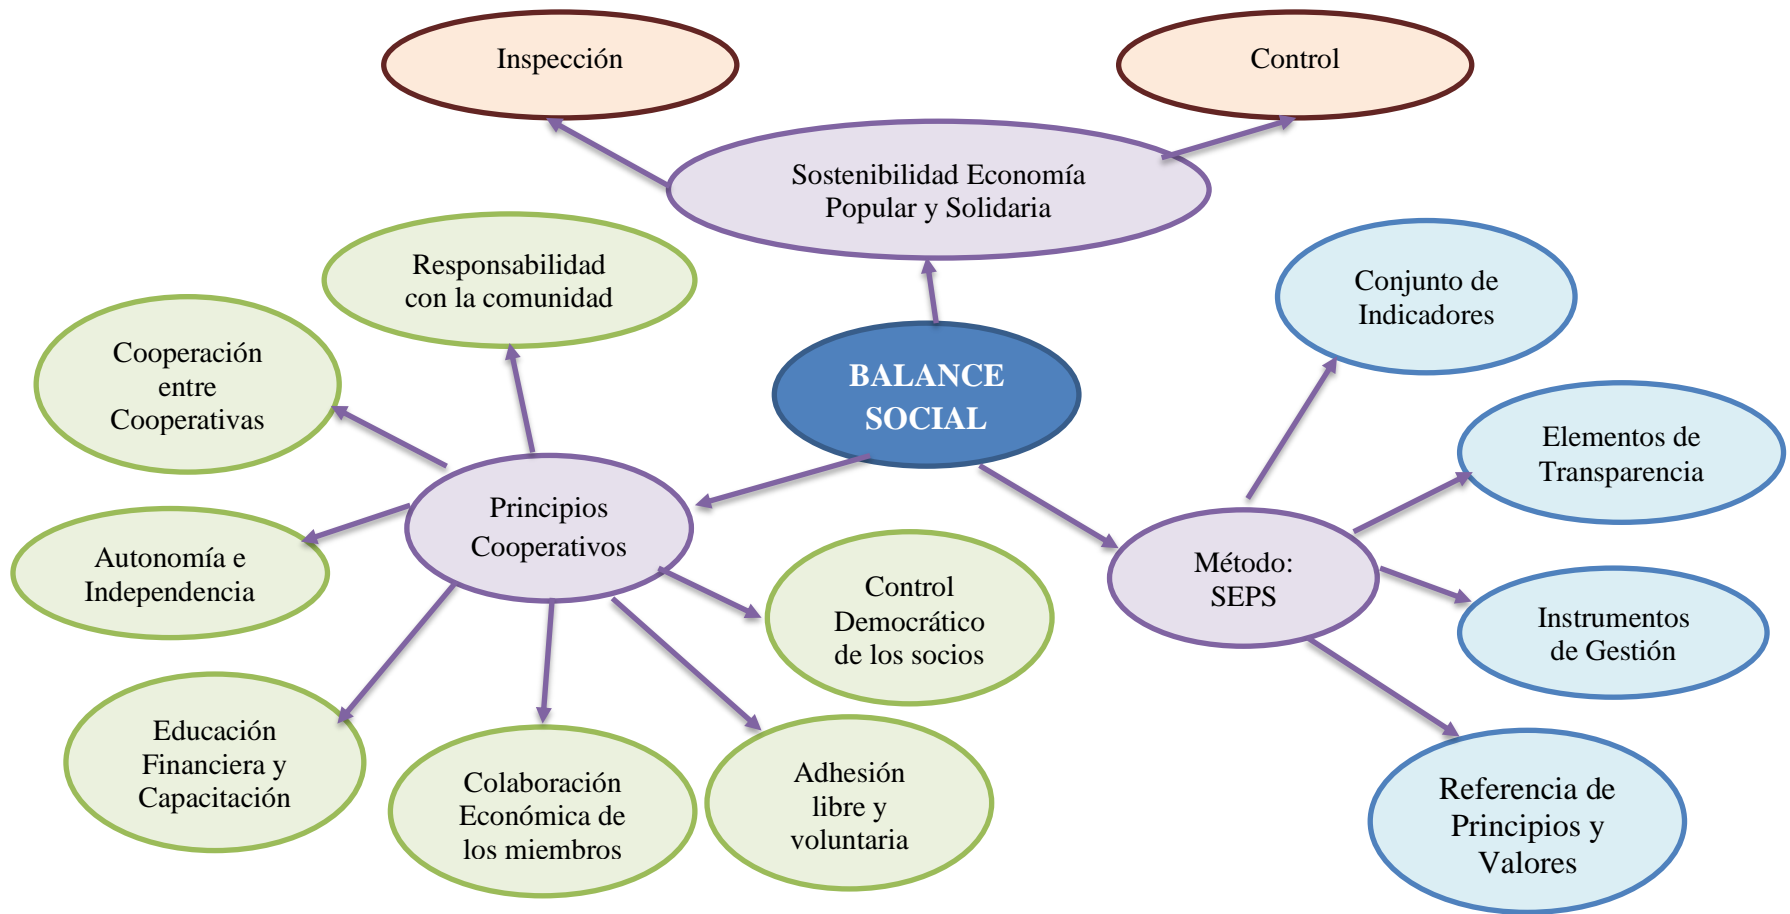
Inspección

Control

Sostenibilidad Economía Popular y Solidaria

Responsabilidad con la comunidad

Conjunto de Indicadores

Cooperación entre Cooperativas

BALANCE SOCIAL

Elementos de Transparencia

Principios Cooperativos

Autonomía e Independencia

Método: SEPS

Control Democrático de los socios

Instrumentos de Gestión

Educación Financiera y Capacitación

Colaboración Económica de los miembros

Adhesión libre y voluntaria

Referencia de Principios y Valores